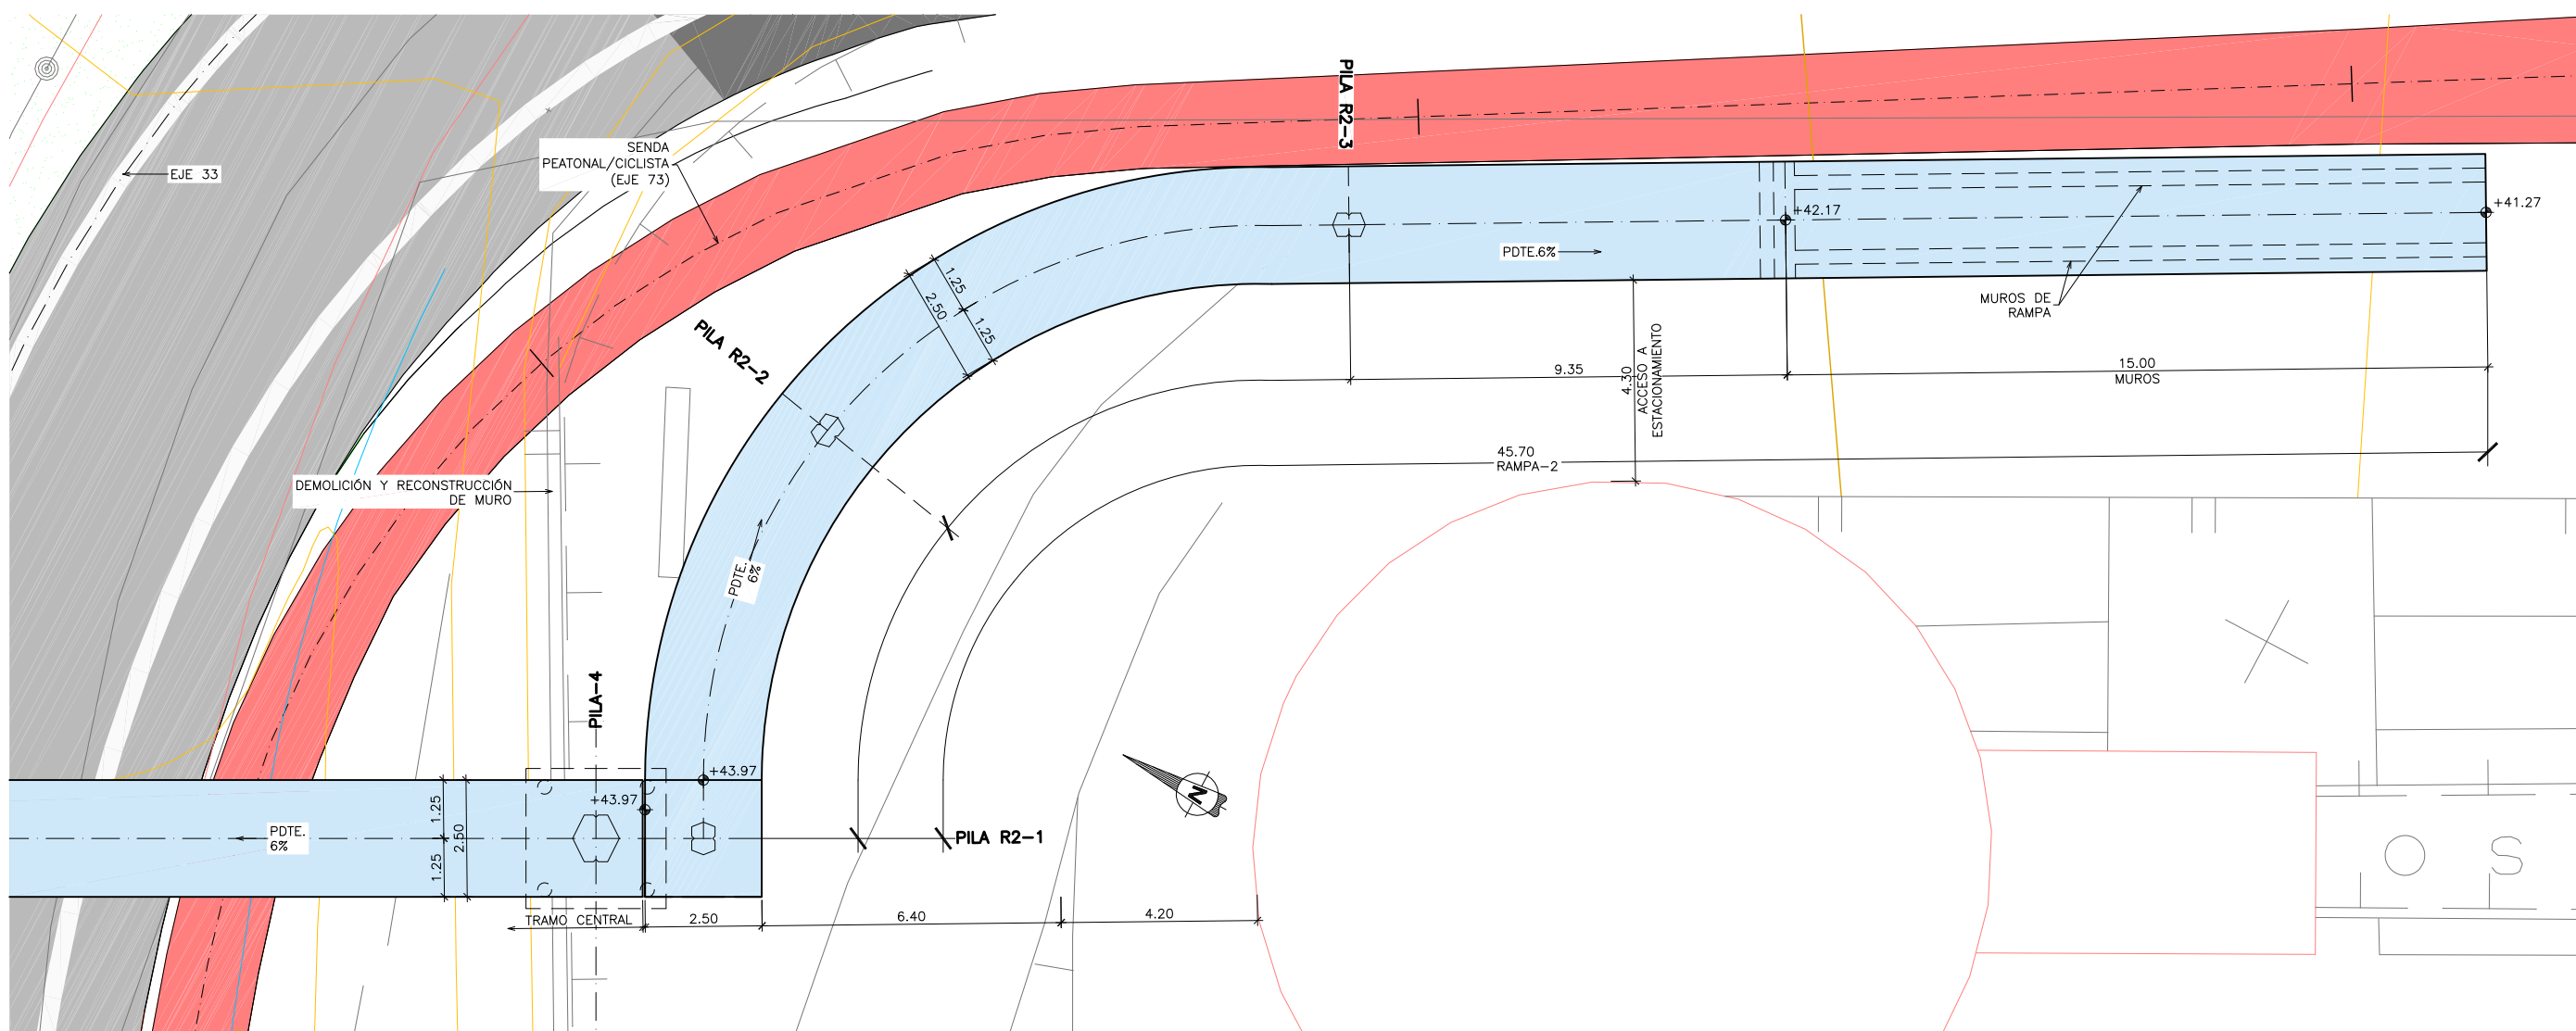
EJE 33

SENDA PEATONAL/CICLISTA (EJE 73)

PILA R2-3

+41.27

+42.17

PDTE.6%

MUROS DE RAMPA

1.25

2.50

1.25

PILA R2-2

9.35

4.30

ACCESO A ESTACIONAMIENTO

15.00 MUROS

45.70 RAMPA-2

DEMOLICIÓN Y RECONSTRUCCIÓN DE MURO

PDTE. 6%

PILA-4

+43.97

+43.97

PDTE. 6%

1.25

2.50

1.25

PILA R2-1

N

TRAMO CENTRAL

2.50

6.40

4.20

O S